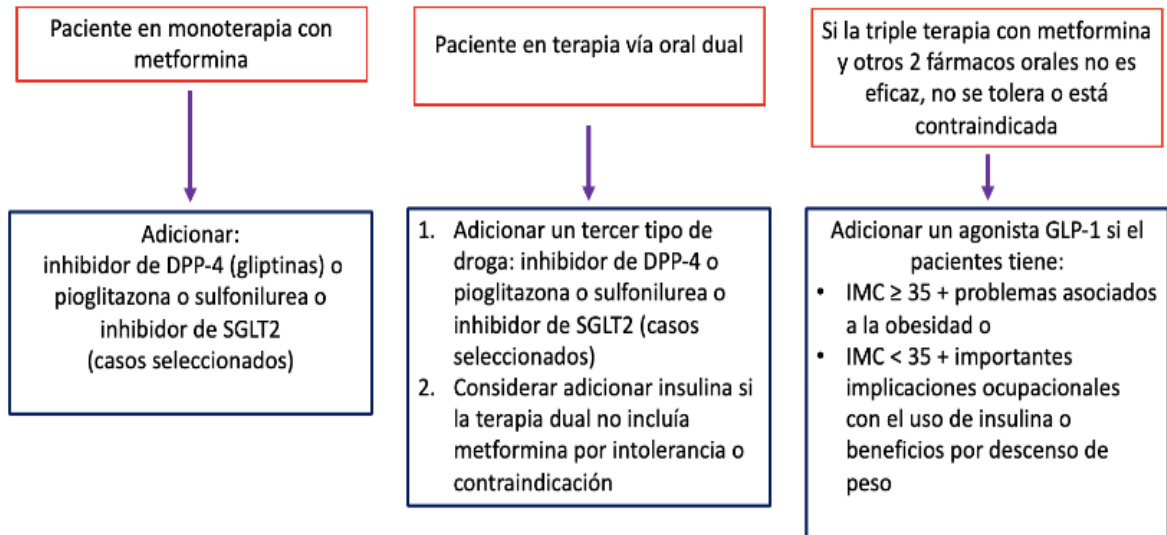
Paciente en monoterapia con metformina

Adicionar:
inhibidor de DPP-4 (gliptinas) o pioglitazona o sulfonilurea o inhibidor de SGLT2
(casos seleccionados)

Paciente en terapia vía oral dual

1. Adicionar un tercer tipo de droga: inhibidor de DPP-4 o pioglitazona o sulfonilurea o inhibidor de SGLT2 (casos seleccionados)
2. Considerar adicionar insulina si la terapia dual no incluía metformina por intolerancia o contraindicación

Si la triple terapia con metformina y otros 2 fármacos orales no es eficaz, no se tolera o está contraindicada

Adicionar un agonista GLP-1 si el pacientes tiene:
• IMC ≥ 35 + problemas asociados a la obesidad o
• IMC < 35 + importantes implicaciones ocupacionales con el uso de insulina o beneficios por descenso de peso